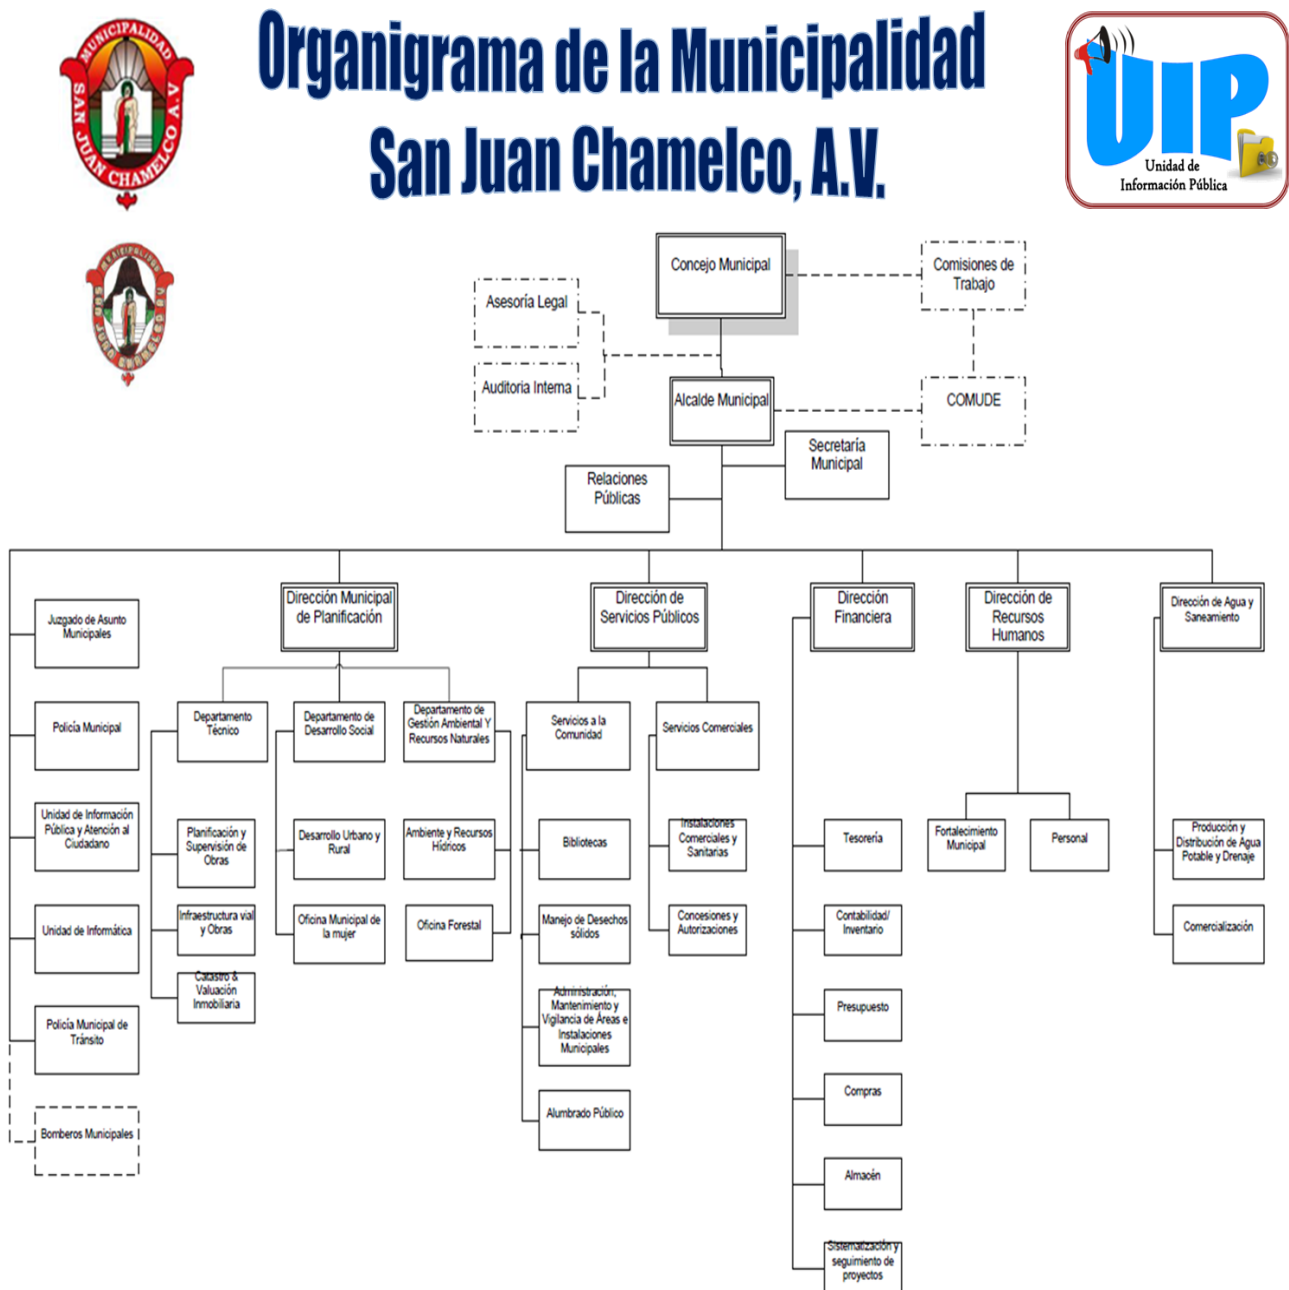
Organigrama de la Municipalidad San Juan Chamelco, A.V.

MUNICIPALIDAD SAN JUAN CHAMELCO A.V

UIP
Unidad de Información Pública

Concejo Municipal

Comisiones de Trabajo

Asesoría Legal

Auditoria Interna

Alcalde Municipal

COMUDE

Secretaría Municipal

Relaciones Públicas

Juzgado de Asunto Municipales

Policía Municipal

Unidad de Información Pública y Atención al Ciudadano

Unidad de Informática

Policía Municipal de Tránsito

Bomberos Municipales

Dirección Municipal de Planificación

Departamento Técnico

Planificación y Supervisión de Obras

Infraestructura vial y Obras

Catastro & Valuación Inmobiliaria

Departamento de Desarrollo Social

Desarrollo Urbano y Rural

Oficina Municipal de la mujer

Departamento de Gestión Ambiental Y Recursos Naturales

Ambiente y Recursos Hídricos

Oficina Forestal

Dirección de Servicios Públicos

Servicios a la Comunidad

Bibliotecas

Manejo de Desechos sólidos

Administración, Mantenimiento y Vigilancia de Áreas e Instalaciones Municipales

Alumbrado Público

Servicios Comerciales

Instalaciones Comerciales y Sanitarias

Concesiones y Autorizaciones

Dirección Financiera

Tesorería

Contabilidad/ Inventario

Presupuesto

Compras

Almacén

Sistematización y seguimiento de proyectos

Dirección de Recursos Humanos

Fortalecimiento Municipal

Personal

Dirección de Agua y Saneamiento

Producción y Distribución de Agua Potable y Drenaje

Comercialización